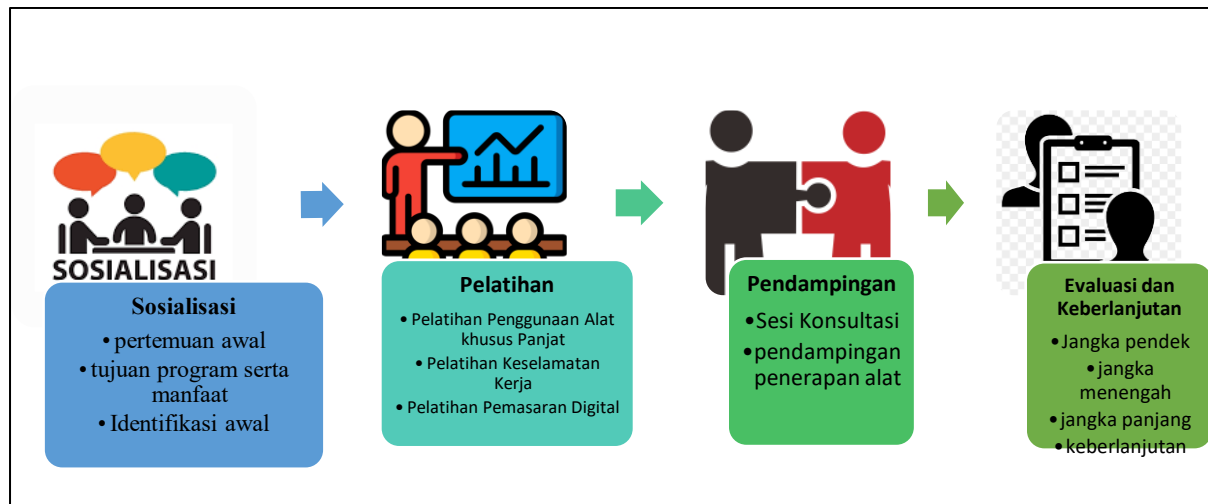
SOSIALISASI

Sosialisasi
•pertemuan awal
•tujuan program serta manfaat
•Identifikasi awal

Pelatihan
•Pelatihan Penggunaan Alat khusus Panjat
•Pelatihan Keselamatan Kerja
•Pelatihan Pemasaran Digital

Pendampingan
•Sesi Konsultasi
•pendampingan penerapan alat

Evaluasi dan Keberlanjutan
•Jangka pendek
•jangka menengah
•jangka panjang
•keberlanjutan